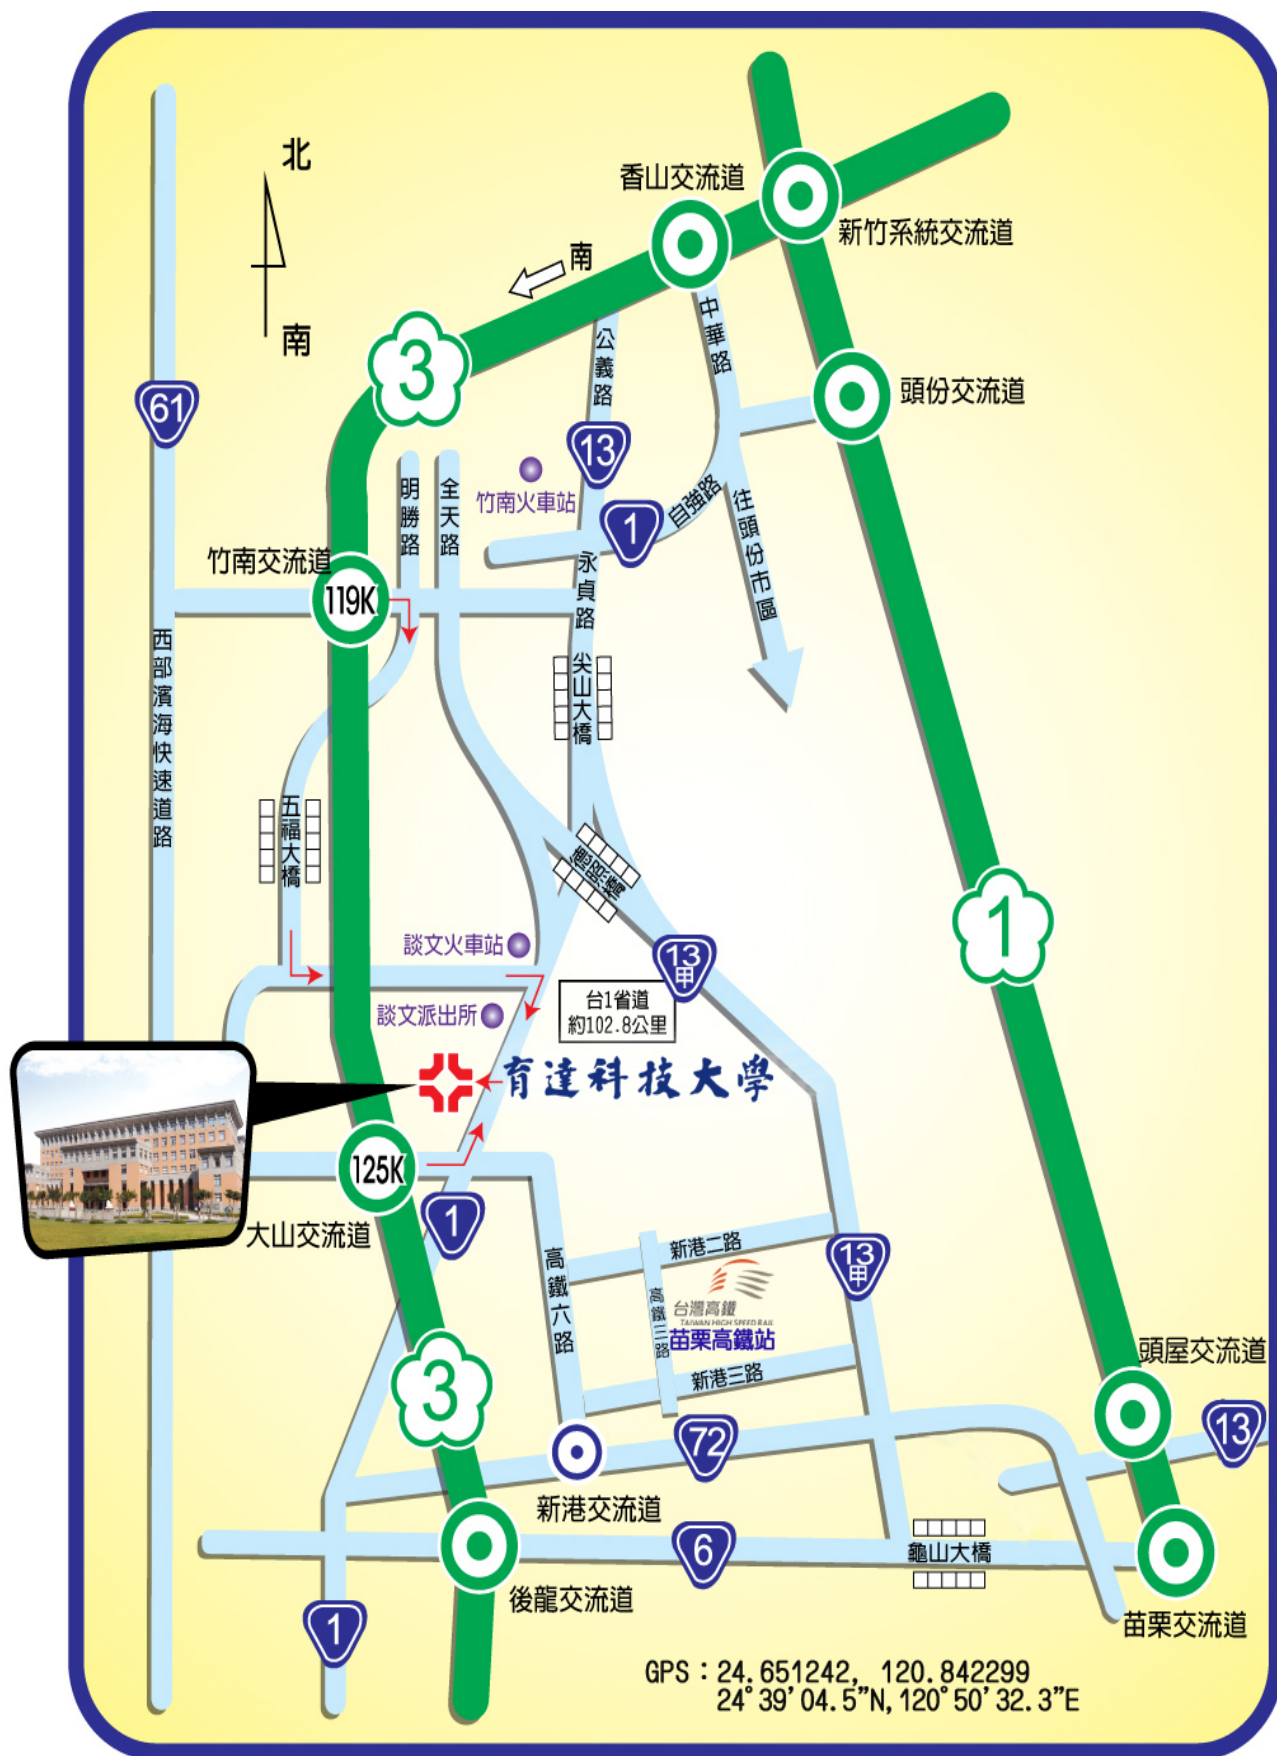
北
南
香山交流道
新竹系統交流道
南
3
公義路
中華路
頭份交流道
61
13
明勝路
全天路
竹南火車站
1
自強路
往頭份市區
竹南交流道
119K
永貞路
西部濱海快速道路
尖山大橋
五福大橋
鴨母坑
1
談文火車站
13甲
談文派出所
台1省道
約102.8公里
育達科技大學
125K
大山交流道
1
新港二路
13甲
高鐵六路
高鐵三路
台灣高鐵
TAIWAN HIGH SPEED RAIL
苗栗高鐵站
新港三路
頭屋交流道
3
72
13
新港交流道
6
龜山大橋
後龍交流道
1
苗栗交流道
GPS：24.651242, 120.842299
24°39'04.5"N, 120°50'32.3"E